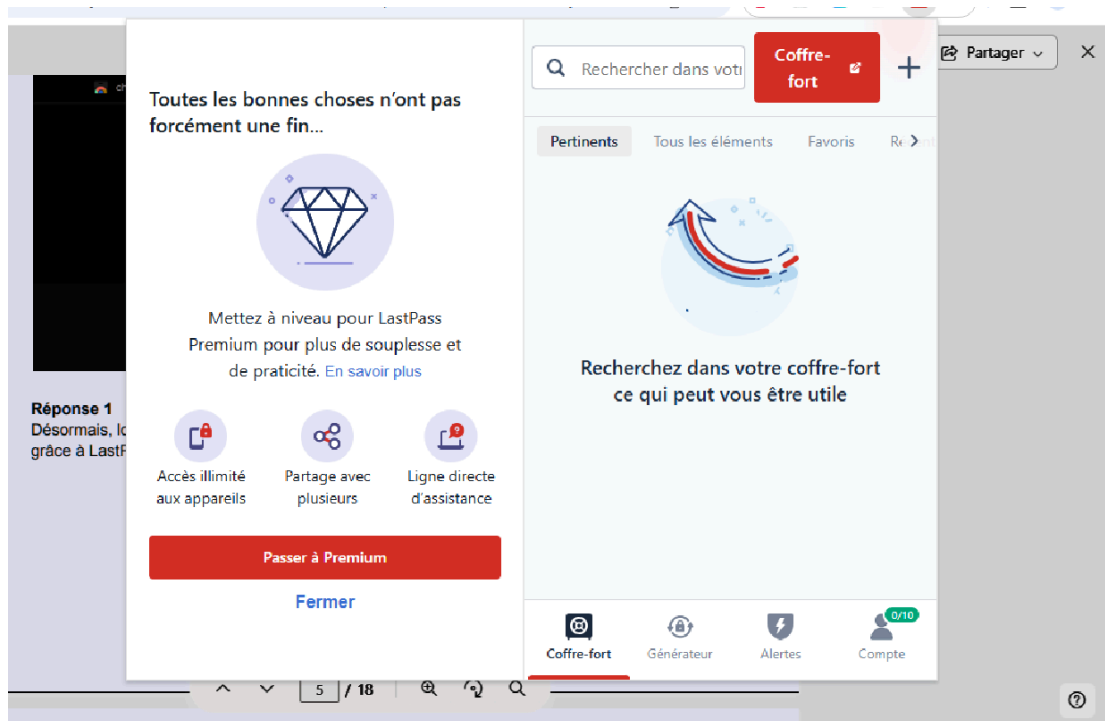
Partager

Toutes les bonnes choses n'ont pas forcément une fin...

Mettez à niveau pour LastPass Premium pour plus de souplesse et de praticité. En savoir plus

Accès illimité aux appareils

Partage avec plusieurs

Ligne directe d'assistance

Passer à Premium

Fermer

Rechercher dans votr

Coffre-fort

+

Pertinents

Tous les éléments

Favoris

Re

Recherchez dans votre coffre-fort ce qui peut vous être utile

Coffre-fort

Générateur

Alertes

0/10

Compte

Réponse 1

Désormais, lo

grâce à LastP

5 / 18